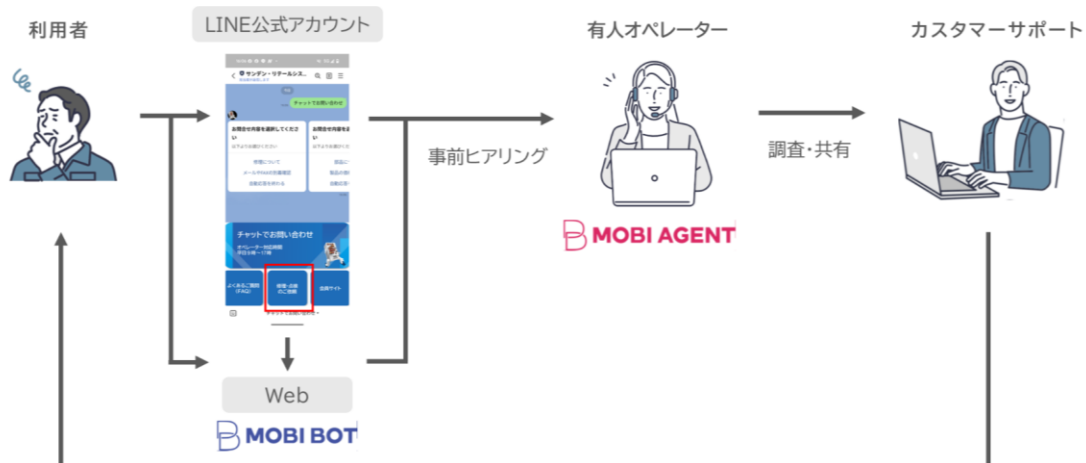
利用者

LINE公式アカウント

サンデン・リテールシス...

チャットでお問い合わせ

お問合せ内容を選択してください

お問合せ内容を選択してください

チャットでお問い合わせ

よくあるご質問(FAQ)

公式サイト

Web

MOBI BOT

事前ヒアリング

有人オペレーター

MOBI AGENT

調査・共有

カスタマーサポート